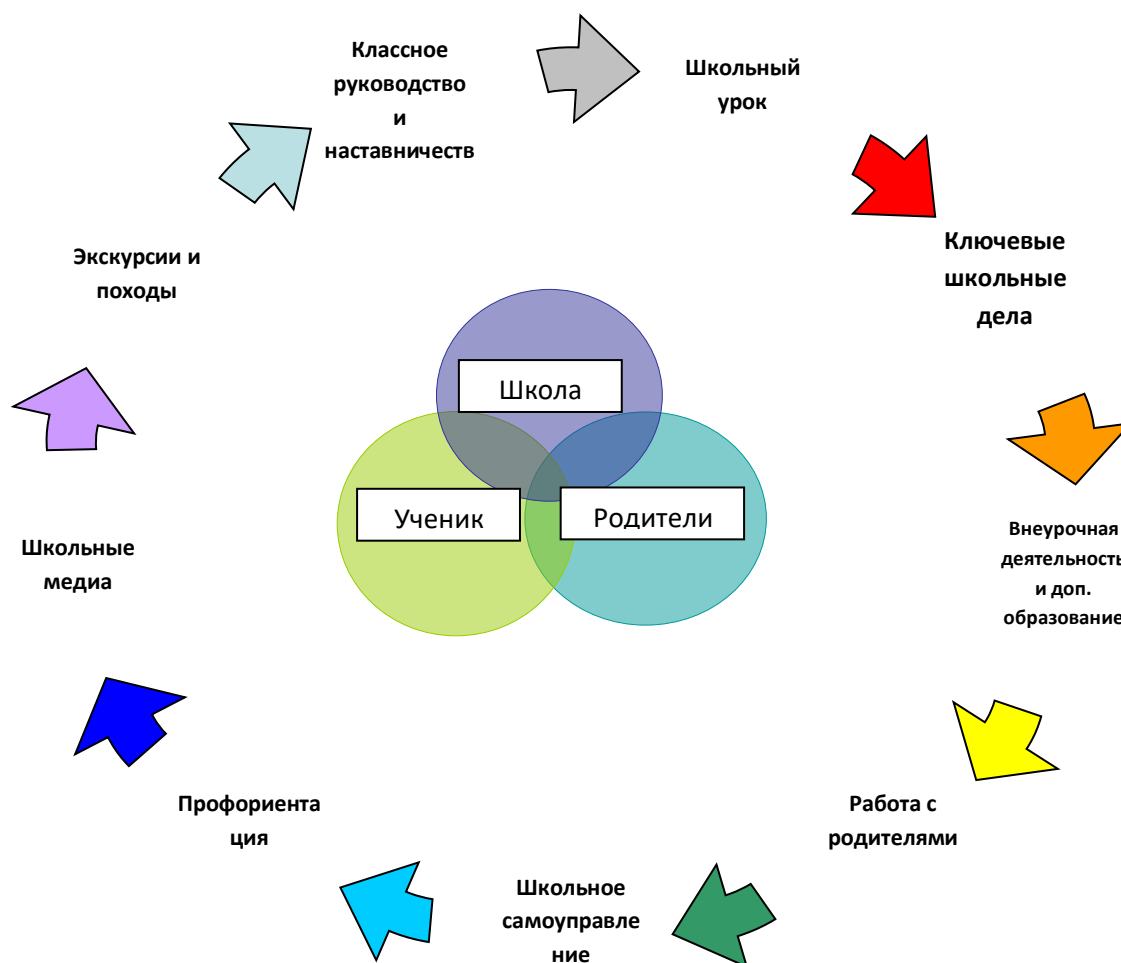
Классное руководство и наставничеств

Школьный урок

Ключевые школьные дела

Внеурочная деятельность и доп. образование

Работа с родителями

Школьное самоуправле ние

Профориента ция

Школьные медиа

Экскурсии и походы

Школа

Ученик

Родители